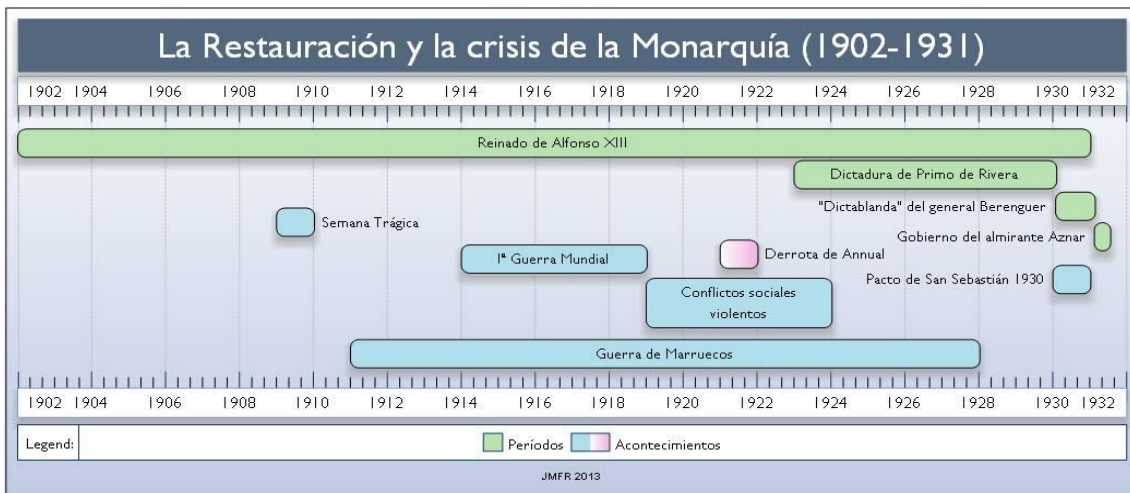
La Restauración y la crisis de la Monarquía (1902-1931)

1902 1904 1906 1908 1910 1912 1914 1916 1918 1920 1922 1924 1926 1928 1930 1932

Reinado de Alfonso XIII

Dictadura de Primo de Rivera

"Dictablanda" del general Berenguer

Semana Trágica

Gobierno del almirante Aznar

Iª Guerra Mundial

Derrota de Annual

Pacto de San Sebastián 1930

Conflictos sociales violentos

Guerra de Marruecos

1902 1904 1906 1908 1910 1912 1914 1916 1918 1920 1922 1924 1926 1928 1930 1932

Legend: Períodos Acontecimientos

JMFR 2013